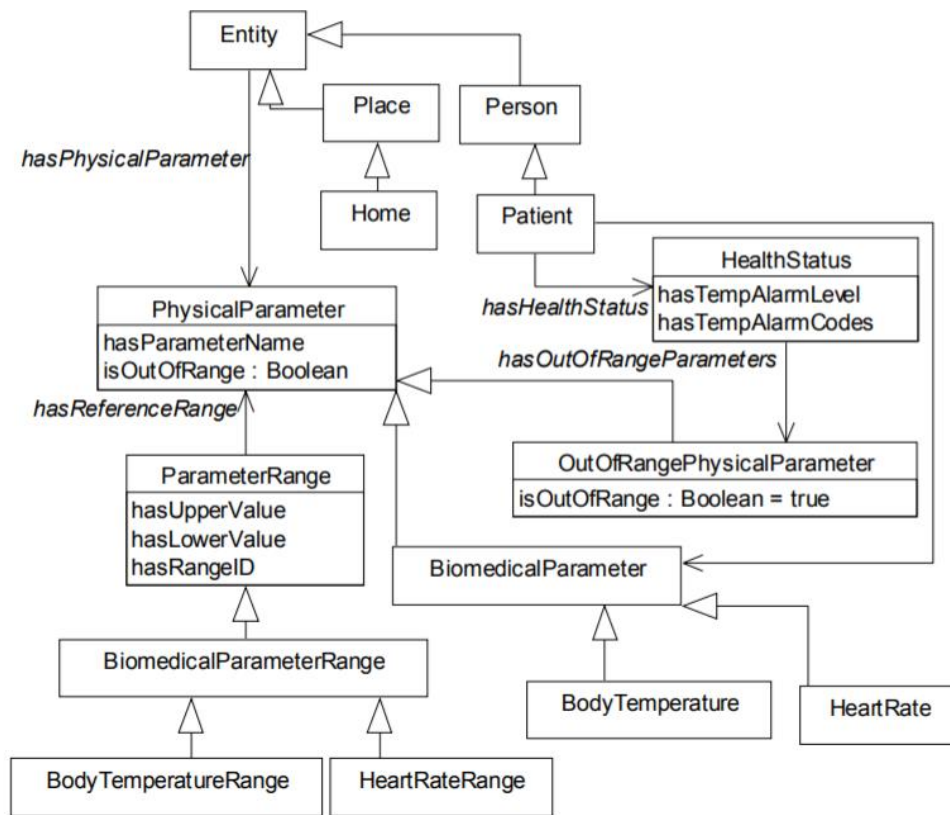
Entity

Place

Person

hasPhysicalParameter

Home

Patient

HealthStatus
hasTempAlarmLevel
hasTempAlarmCodes

hasHealthStatus

PhysicalParameter
hasParameterName
isOutOfRange : Boolean

hasOutOfRangeParameters

hasReferenceRange

ParameterRange
hasUpperValue
hasLowerValue
hasRangeID

OutOfRangePhysicalParameter
isOutOfRange : Boolean = true

BiomedicalParameter

BiomedicalParameterRange

BodyTemperature

HeartRate

BodyTemperatureRange

HeartRateRange